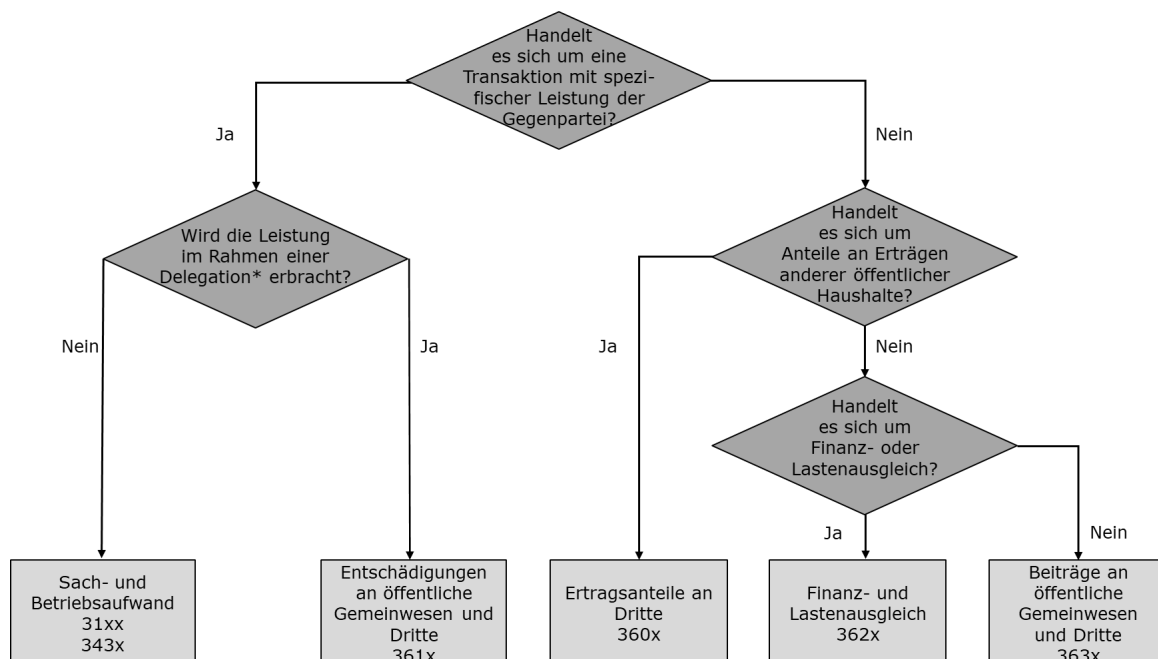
Handelt es sich um eine Transaktion mit spezifischer Leistung der Gegenpartei?

Ja

Nein

Wird die Leistung im Rahmen einer Delegation* erbracht?

Handelt es sich um Anteile an Erträgen anderer öffentlicher Haushalte?

Nein

Ja

Ja

Nein

Handelt es sich um Finanz- oder Lastenausgleich?

Ja

Nein

Sach- und Betriebsaufwand 31xx 343x

Entschädigungen an öffentliche Gemeinwesen und Dritte 361x

Ertragsanteile an Dritte 360x

Finanz- und Lastenausgleich 362x

Beiträge an öffentliche Gemeinwesen und Dritte 363x